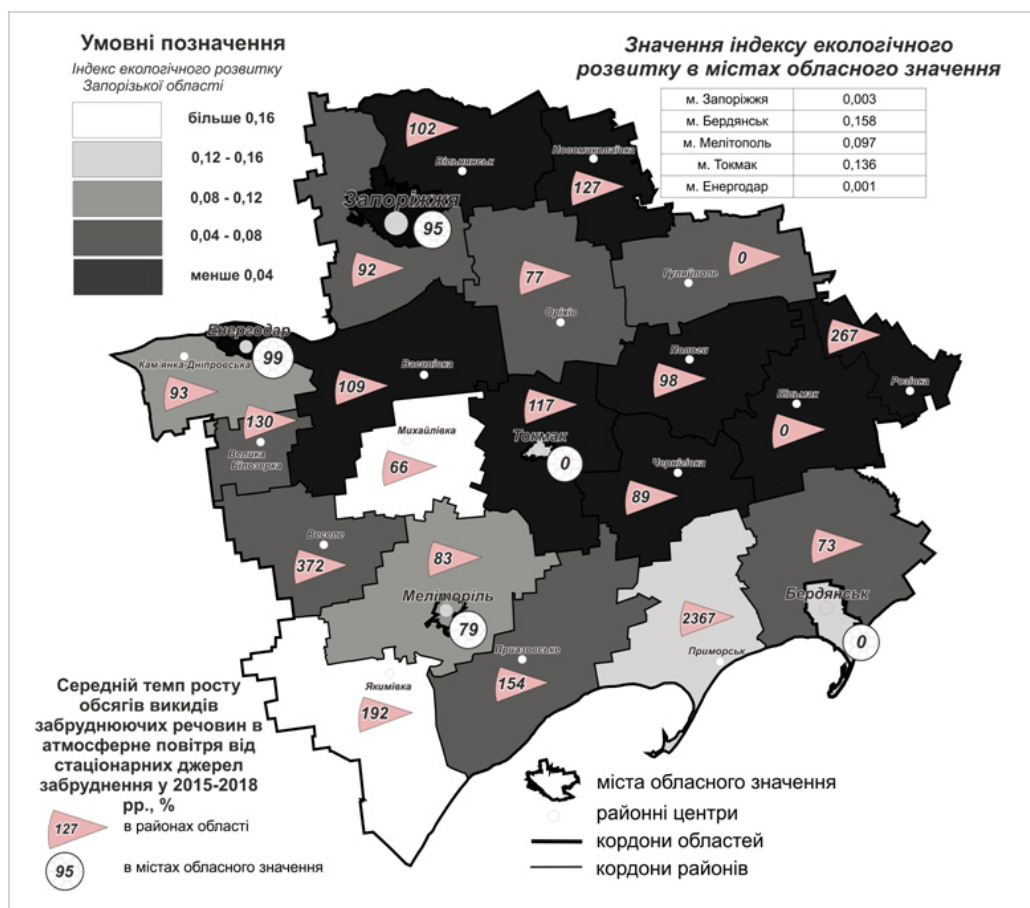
Умовні позначення

Індекс екологічного розвитку Запорізької області

більше 0,16

0,12 - 0,16

0,08 - 0,12

0,04 - 0,08

менше 0,04

Значення індексу екологічного розвитку в містах обласного значення

| м. Запоріжжя | 0,003 |
|---|---|
| м. Бердянськ | 0,158 |
| м. Мелітополь | 0,097 |
| м. Токмак | 0,136 |
| м. Енергодар | 0,001 |

102
Вільнянськ
Новомиколаївка
127
Запоріжжя
95
92
77
0
Гуляйполе
Оріхів
Енергодар
99
Кам'янка-Дніпровська
Василівка
267
Пологи
Розівка
93
109
98
Більмак
117
130
Михайлівка
0
Токмак
0
Велика Білозерка
66
Чернігівка
89
Веселе
73
372
83
Бердянськ
Мелітополь
2367
79
0
Приазовське
Приморськ
154
Якимівка
192

Середній темп росту обсягів викидів забруднюючих речовин в атмосферне повітря від стаціонарних джерел забруднення у 2015-2018 рр., %

127 в районах області

95 в містах обласного значення

міста обласного значення

районні центри

кордони областей

кордони районів